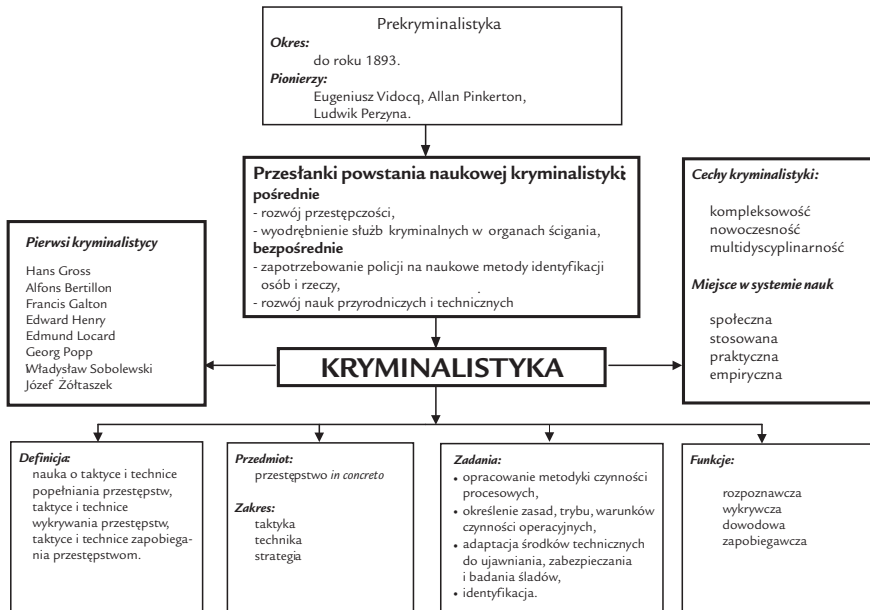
Prekryminalistyka
Okres:
do roku 1893.
Pionierzy:
Eugeniusz Vidocq, Allan Pinkerton, Ludwik Perzyna.

Przesłanki powstania naukowej kryminalistyki:
pośrednie
- rozwój przestępczości,
- wyodrębnienie służb kryminalnych w organach ścigania,
bezpośrednie
- zapotrzebowanie policji na naukowe metody identyfikacji osób i rzeczy,
- rozwój nauk przyrodniczych i technicznych

Cechy kryminalistyki:
kompleksowość
nowoczesność
multidyscyplinarność

Miejsce w systemie nauk
społeczna
stosowana
praktyczna
empiryczna

Pierwsi kryminalistycy
Hans Gross
Alfons Bertillon
Francis Galton
Edward Henry
Edmund Locard
Georg Popp
Władysław Sobolewski
Józef Żółtaszek

KRYMINALISTYKA

Definicja:
nauka o taktyce i technice popełniania przestępstw, taktyce i technice wykrywania przestępstw, taktyce i technice zapobiegania przestępstwom.

Przedmiot:
przestępstwo in concreto

Zakres:
taktyka
technika
strategia

Zadania:
• opracowanie metodyki czynności procesowych,
• określenie zasad, trybu, warunków czynności operacyjnych,
• adaptacja środków technicznych do ujawniania, zabezpieczania i badania śladów,
• identyfikacja.

Funkcje:
rozpoznawcza
wykrywcza
dowodowa
zapobiegawcza